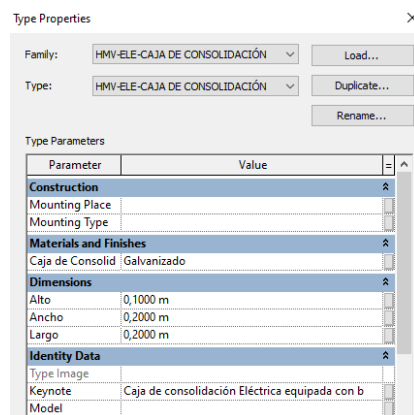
Type Properties

Family: HMV-ELE-CAJA DE CONSOLIDACIÓN Load...

Type: HMV-ELE-CAJA DE CONSOLIDACIÓN Duplicate...

Rename...

Type Parameters

| Parameter | Value | = |
|---|---|---|
| **Construction** | | |
| Mounting Place | | |
| Mounting Type | | |
| **Materials and Finishes** | | |
| Caja de Consolid | Galvanizado | |
| **Dimensions** | | |
| Alto | 0,1000 m | |
| Ancho | 0,2000 m | |
| Largo | 0,2000 m | |
| **Identity Data** | | |
| Type Image | | |
| Keynote | Caja de consolidación Eléctrica equipada con b | |
| Model | | |